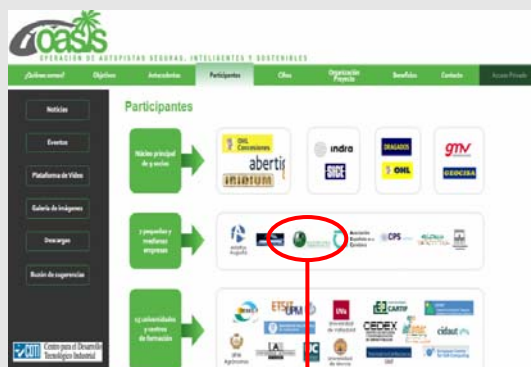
oasis
OPERACIÓN DE AUTOPISTAS SEGURAS, INTELIGENTES Y SOSTENIBLES

¿Quiénes somos? Objetivos Antecedentes Participantes Cifras Organización Proyecto Beneficios Contacto Acceso Privado

Noticias
Eventos
Plataforma de Vídeo
Galería de imágenes
Descargas
Buzón de sugerencias

Centro para el Desarrollo Tecnológico Industrial

Participantes

Núcleo principal de 9 socios

OHL Concesiones
abertis
indra
SICE
DRAGADOS
OHL
gmv
GEOCISA

7 pequeñas y medianas empresas

Asociación Española de la Carretera
CPS

15 universidades y centros de formación

ETSI UPM
CARTIF
CEDEX
cidaut
Universidad de Valladolid
UPM
Universidad de Murcia